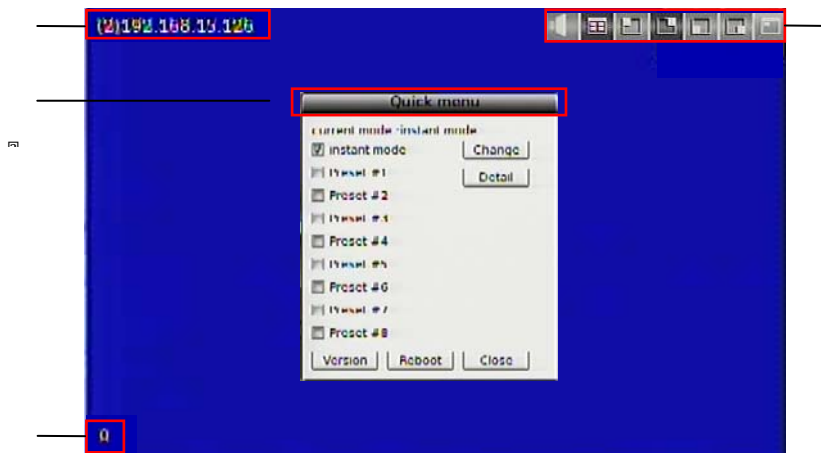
(2)192.168.15.126

Quick menu

current mode :instant mode

instant mode

Change

Preset #1

Detail

Preset #2

Preset #3

Preset #4

Preset #5

Preset #6

Preset #7

Preset #8

Version

Reboot

Close

0